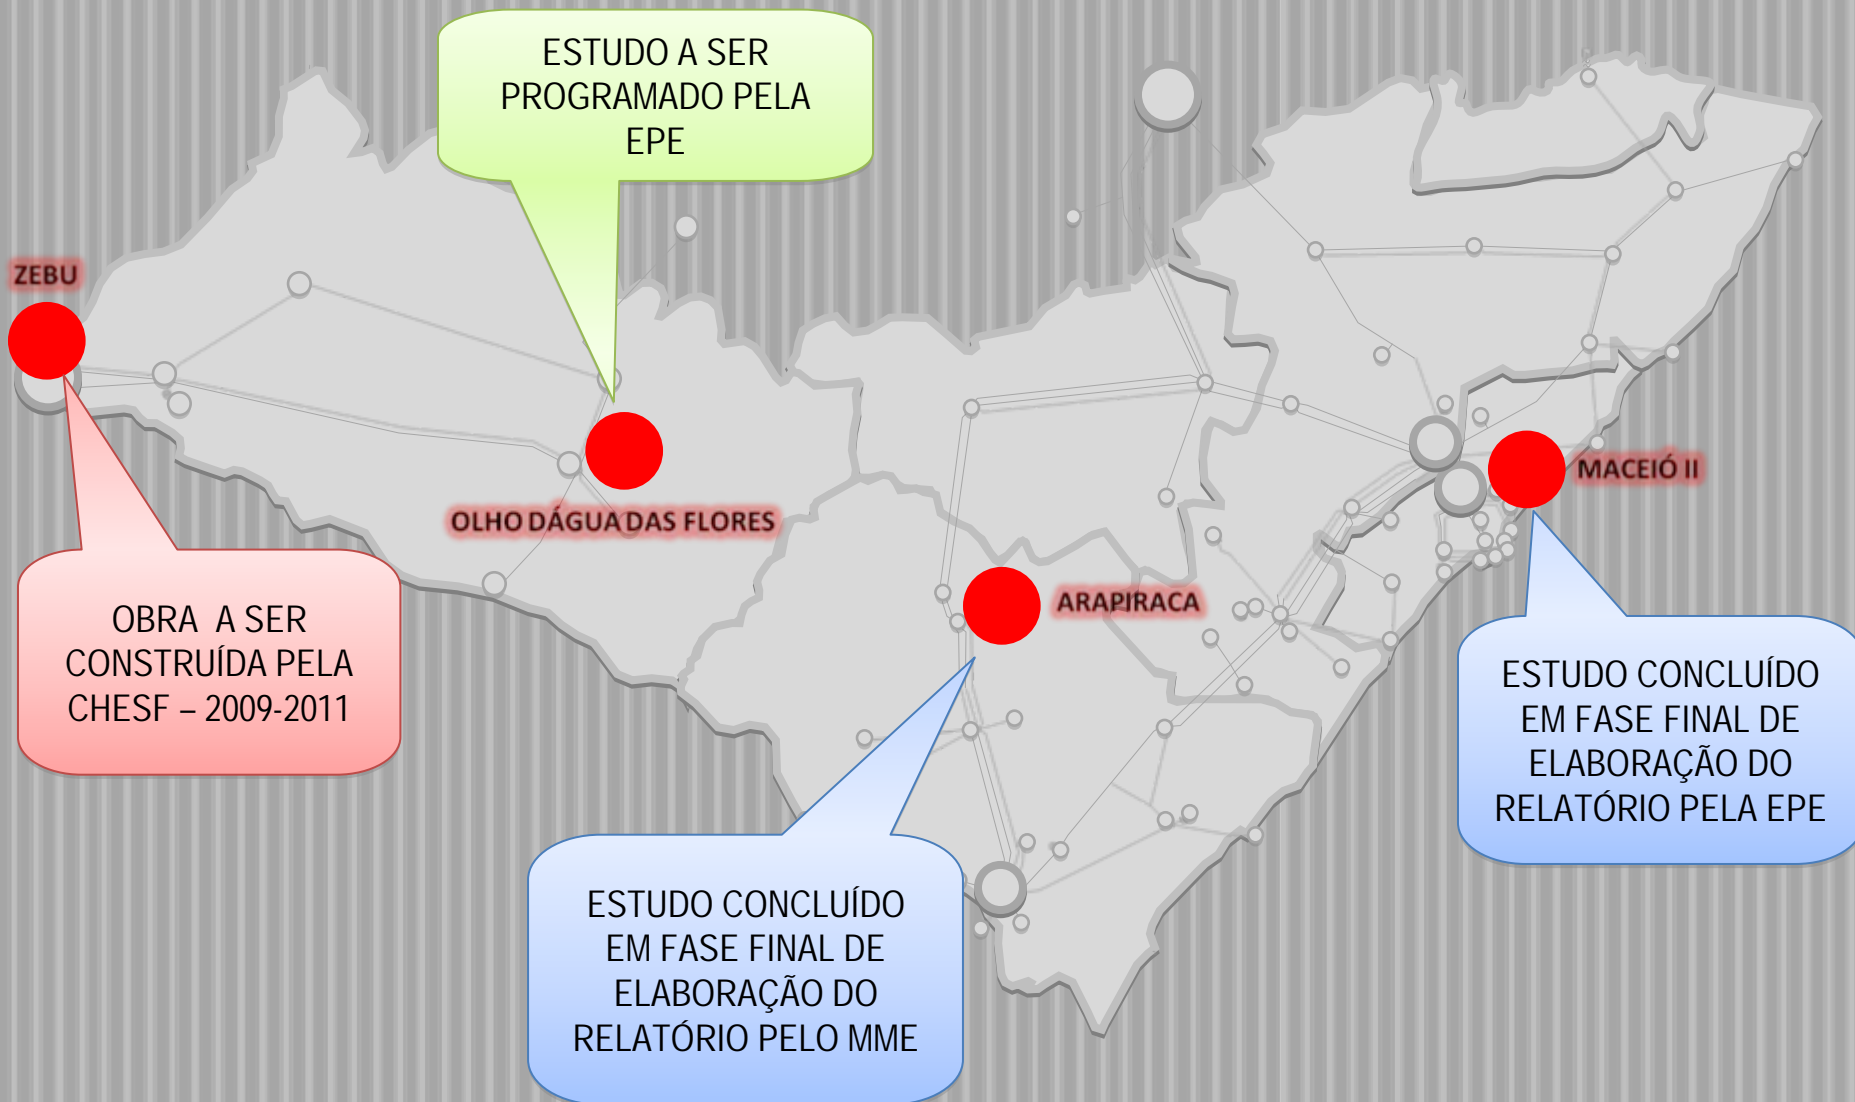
ESTUDO A SER PROGRAMADO PELA EPE

ZEBU

OLHO DÁGUA DAS FLORES

ARAPIRACA

MACEIÓ II

OBRA A SER CONSTRUÍDA PELA CHESF – 2009-2011

ESTUDO CONCLUÍDO EM FASE FINAL DE ELABORAÇÃO DO RELATÓRIO PELO MME

ESTUDO CONCLUÍDO EM FASE FINAL DE ELABORAÇÃO DO RELATÓRIO PELA EPE